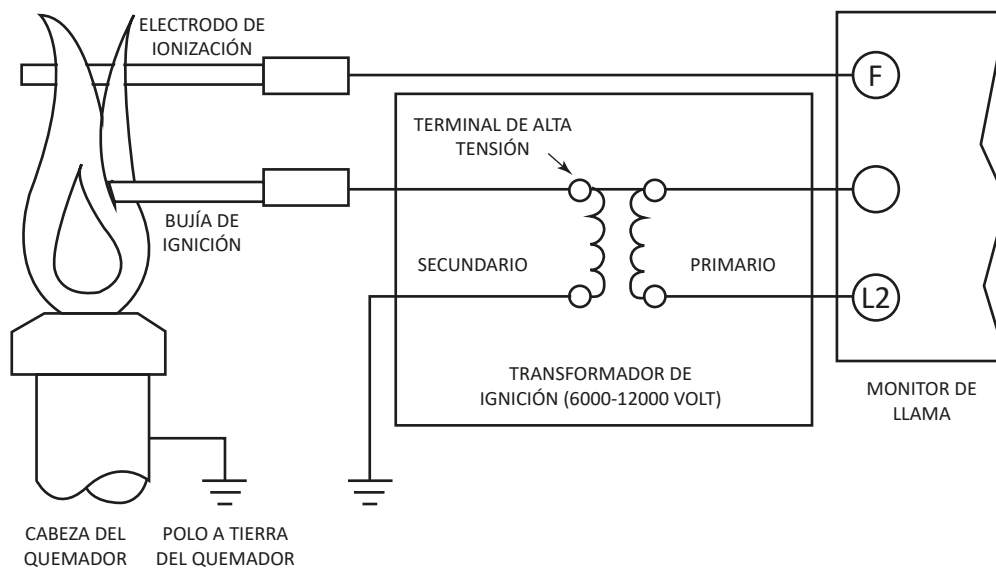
ELECTRODO DE IONIZACIÓN

F

TERMINAL DE ALTA TENSIÓN

BUJÍA DE IGNICIÓN

SECUNDARIO

PRIMARIO

L2

TRANSFORMADOR DE IGNICIÓN (6000-12000 VOLT)

MONITOR DE LLAMA

CABEZA DEL QUEMADOR

POLO A TIERRA DEL QUEMADOR